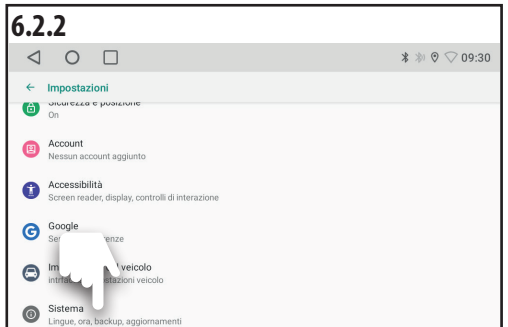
6.2.2

09:30

← Impostazioni

Sicurezza e posizione
On

Account
Nessun account aggiunto

Accessibilità
Screen reader, display, controlli di interazione

Google
Se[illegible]enze

Im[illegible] veicolo
int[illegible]stazioni veicolo

Sistema
Lingue, ora, backup, aggiornamenti